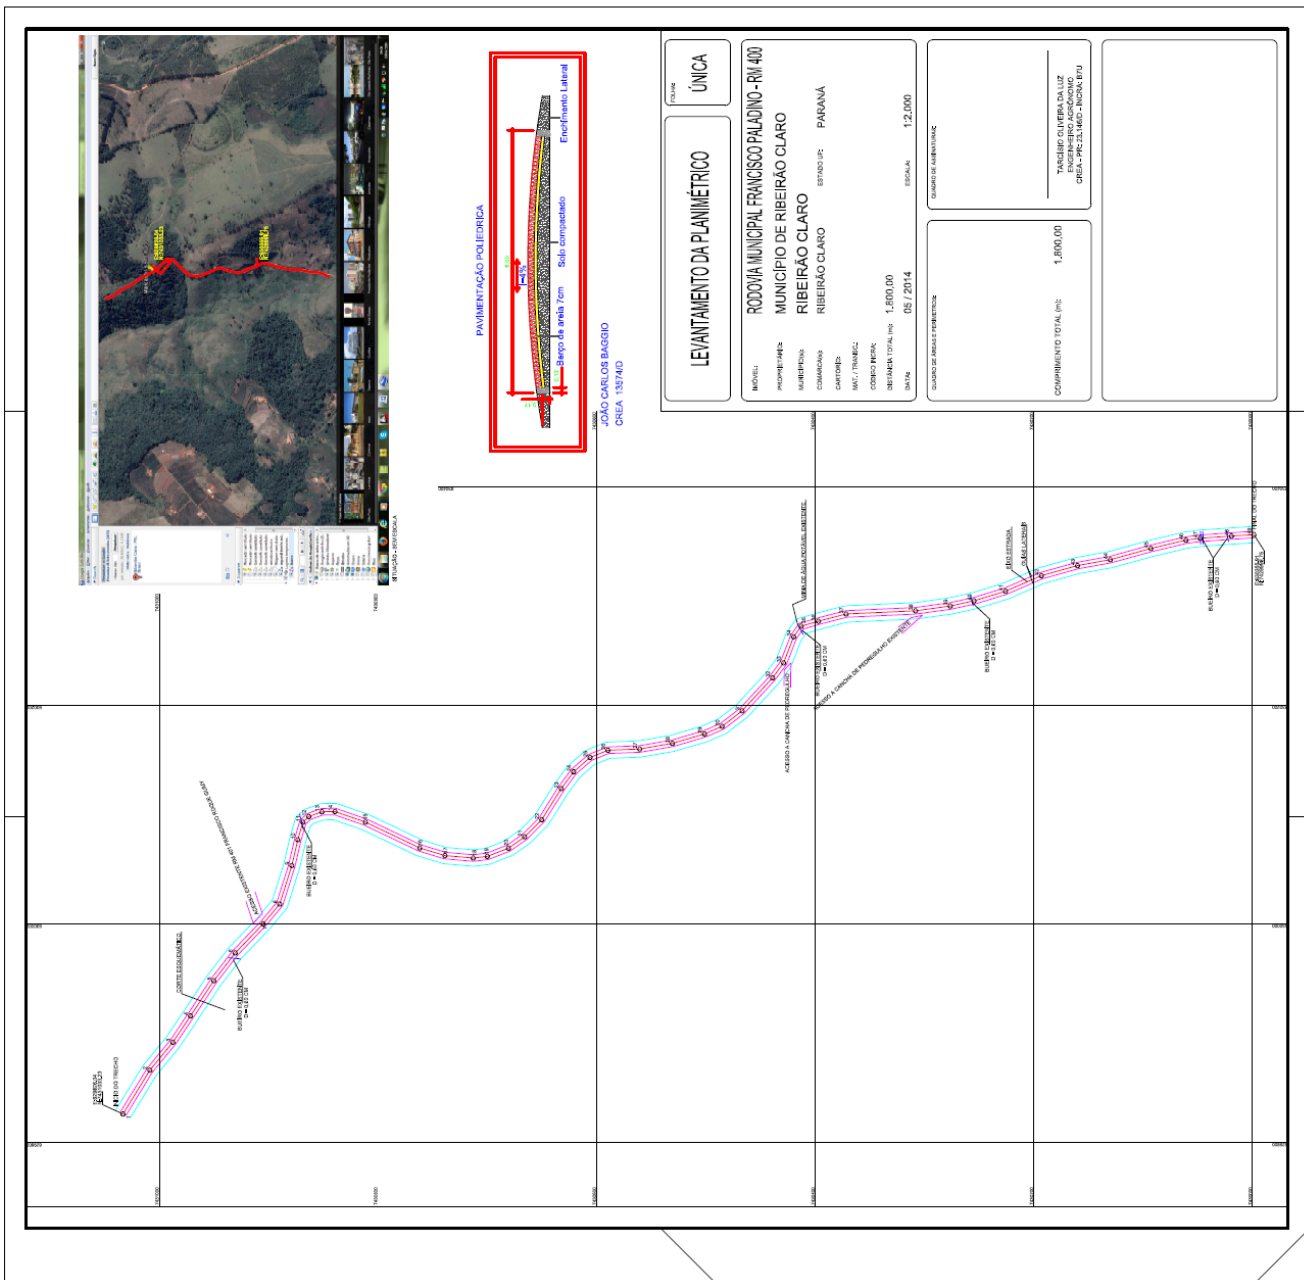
FOLHA:
ÚNICA

LEVANTAMENTO DA PLANIMÉTRICO

IMÓVEL: RODOVIA MUNICIPAL FRANCISCO PALADINO - RM 400
PROPRIETÁRIO: MUNICÍPIO DE RIBEIRÃO CLARO
MUNICÍPIO: RIBEIRÃO CLARO
COMARCA: RIBEIRÃO CLARO
ESTADO UF: PARANÁ
CARTÓRIO:
MAT. / TRANSC.:
CÓDIGO INCRA:
DISTÂNCIA TOTAL (m): 1.800,00
DATA: 05 / 2014
ESCALA: 1:2.000

QUADRO DE ASSINATURAS

TARCÍSIO OLIVEIRA DA LUZ
ENGENHEIRO AGRÔNOMO
CREA - PR: 23.146/D - INCRA: B7U

QUADRO DE ÁREAS E PERÍMETROS

COMPRIMENTO TOTAL (m): 1.800,00

PAVIMENTAÇÃO POLIÉDRICA
Enchimento Lateral
Solo compactado
Berço de areia 7cm
JOÃO CARLOS BAGGIO
CREA 13574/D

SITUAÇÃO - SEM ESCALA

INÍCIO DO TRECHO
CORTE ESQUEMÁTICO
BUEIRO EXISTENTE D = 0,60 CM
BUEIRO EXISTENTE D = 0,60 CM
ACESSO A CANCHA DE PEDREGULHO EXISTENTE
VERTENTE DE ÁGUA POTÁVEL EXISTENTE
BUEIRO EXISTENTE D = 0,60 CM
ACESSO A CANCHA DE PEDREGULHO EXISTENTE
BUEIRO EXISTENTE D = 0,60 CM
FIM DO TRECHO
BUEIRO EXISTENTE D = 0,60 CM